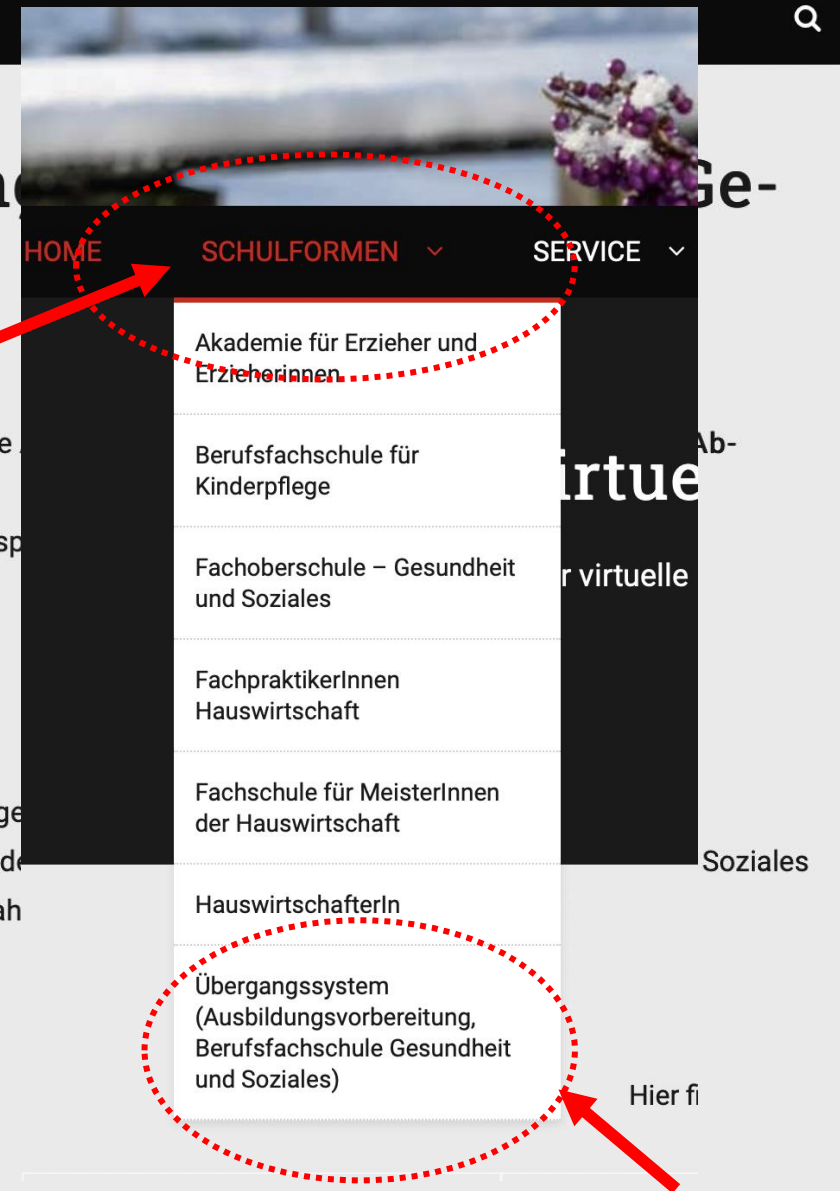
Ge-

HOME SCHULFORMEN SERVICE

Akademie für Erzieher und Erzieherinnen

Berufsfachschule für Kinderpflege

Fachoberschule – Gesundheit und Soziales

FachpraktikerInnen Hauswirtschaft

Fachschule für MeisterInnen der Hauswirtschaft

HauswirtschafterIn

Übergangssystem (Ausbildungsvorbereitung, Berufsfachschule Gesundheit und Soziales)

Ab-

irtue

r virtuelle

Soziales

Hier fi